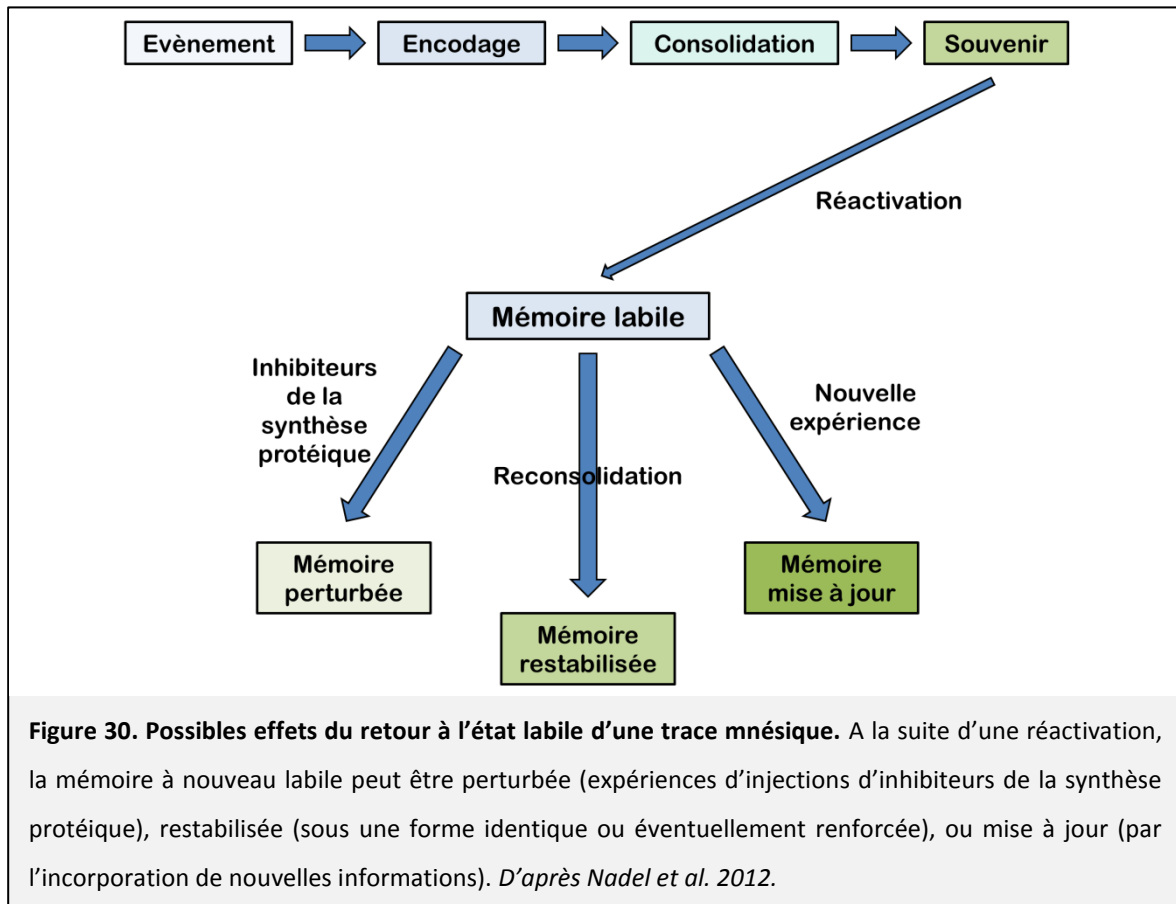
Evènement

Encodage

Consolidation

Souvenir

Réactivation

Mémoire labile

Inhibiteurs de la synthèse protéique

Reconsolidation

Nouvelle expérience

Mémoire perturbée

Mémoire restabilisée

Mémoire mise à jour

**Figure 30. Possibles effets du retour à l'état labile d'une trace mnésique.** A la suite d'une réactivation, la mémoire à nouveau labile peut être perturbée (expériences d'injections d'inhibiteurs de la synthèse protéique), restabilisée (sous une forme identique ou éventuellement renforcée), ou mise à jour (par l'incorporation de nouvelles informations). *D'après Nadel et al. 2012.*